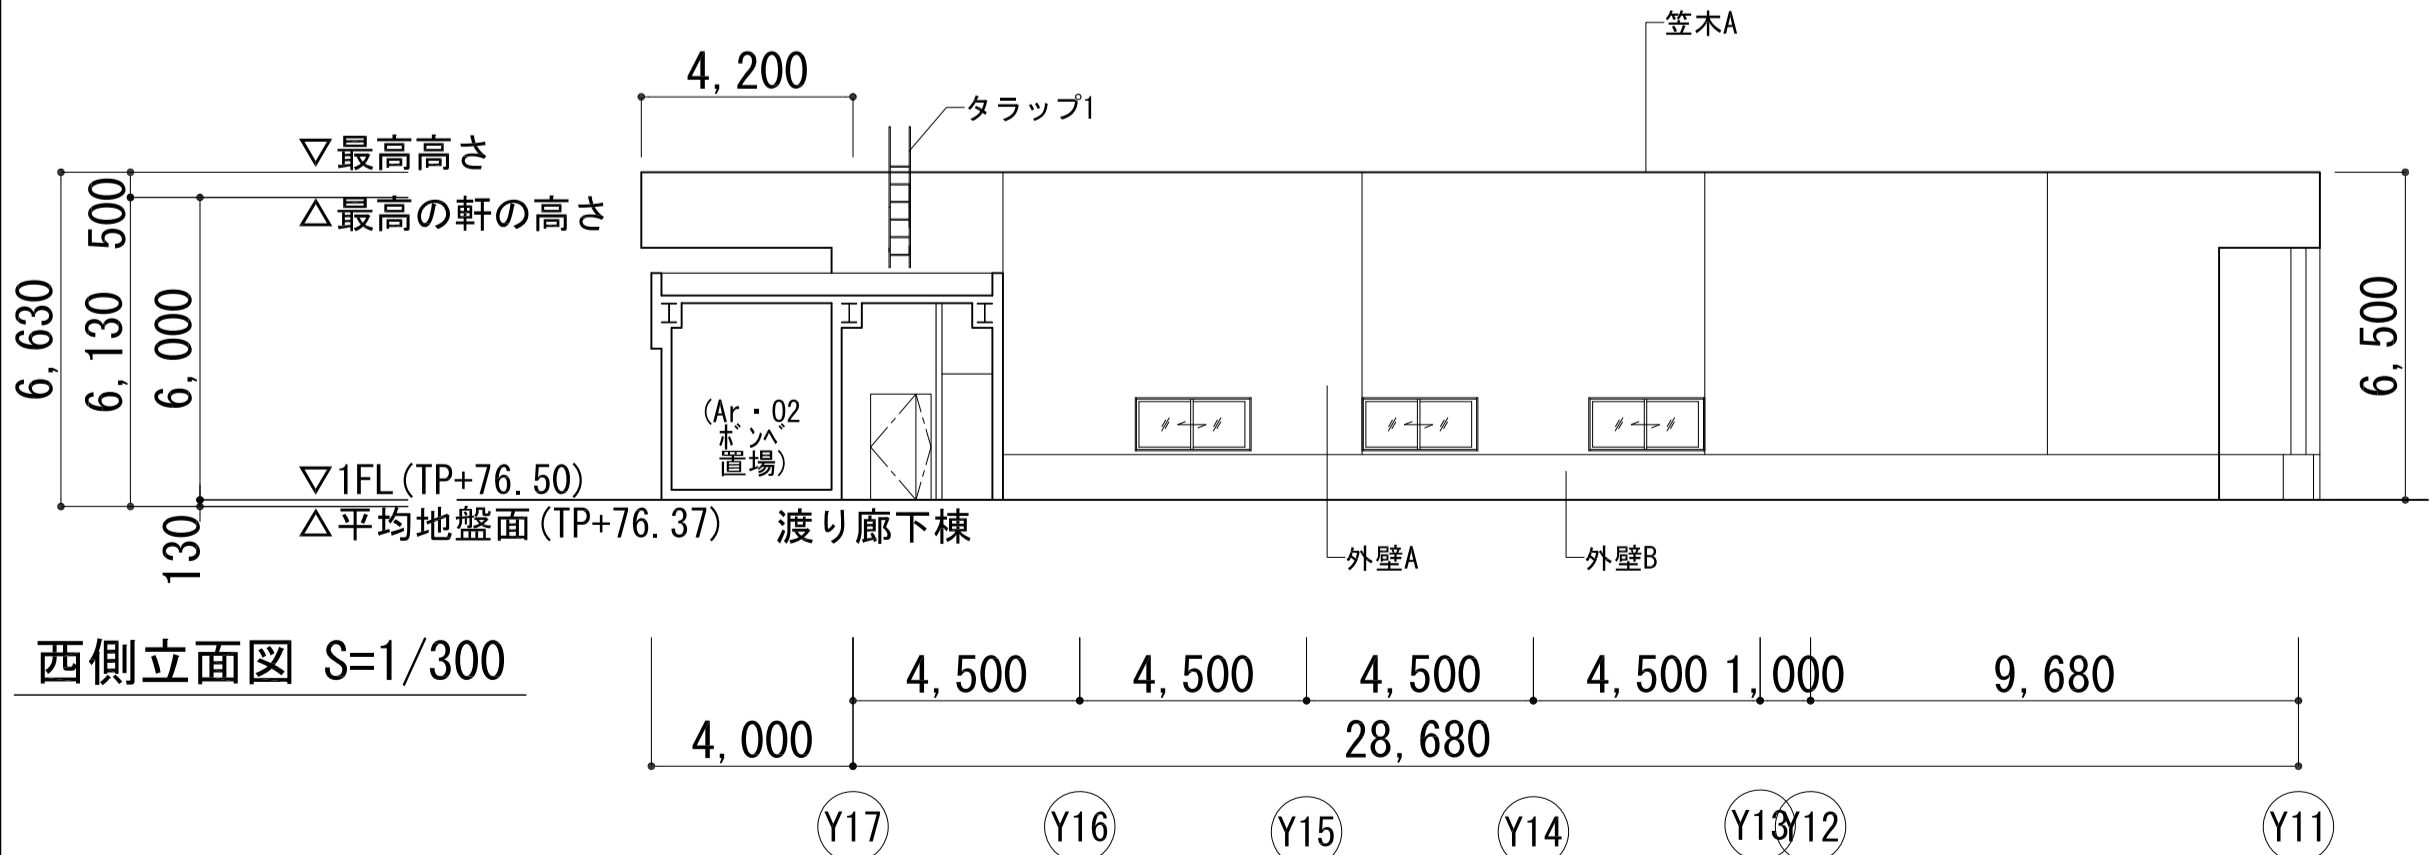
笠木A

4, 200

タラップ1

▽最高高さ

△最高の軒の高さ

6, 630
6, 130
500
6, 000

(Ar・O2
ボンベ
置場)

6, 500

▽1FL(TP+76.50)

△平均地盤面(TP+76.37)

渡り廊下棟

130

外壁A

外壁B

西側立面図 S=1/300

4, 500
4, 500
4, 500
4, 500
1, 000
9, 680

4, 000
28, 680

Y17
Y16
Y15
Y14
Y13
Y12
Y11